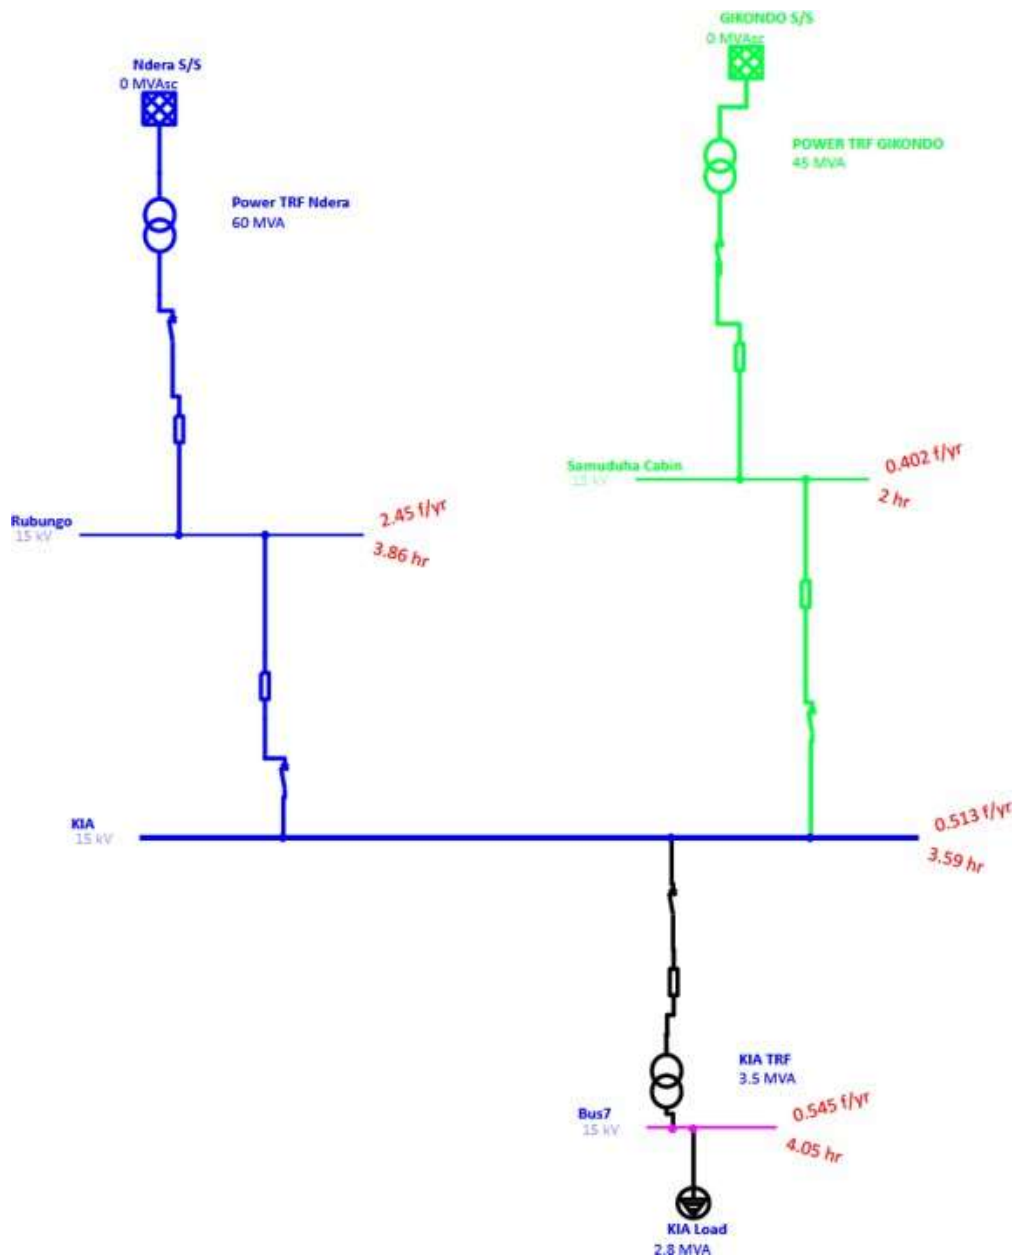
Ndera S/S
0 MVAsc

GIKONDO S/S
0 MVAsc

Power TRF Ndera
60 MVA

POWER TRF GIKONDO
45 MVA

Samuduha Cabin
15 kV

0.402 f/yr
2 hr

Rubungo
15 kV

2.45 f/yr
3.86 hr

KIA
15 kV

0.513 f/yr
3.59 hr

KIA TRF
3.5 MVA

Bus7
15 kV

0.545 f/yr
4.05 hr

KIA Load
2.8 MVA